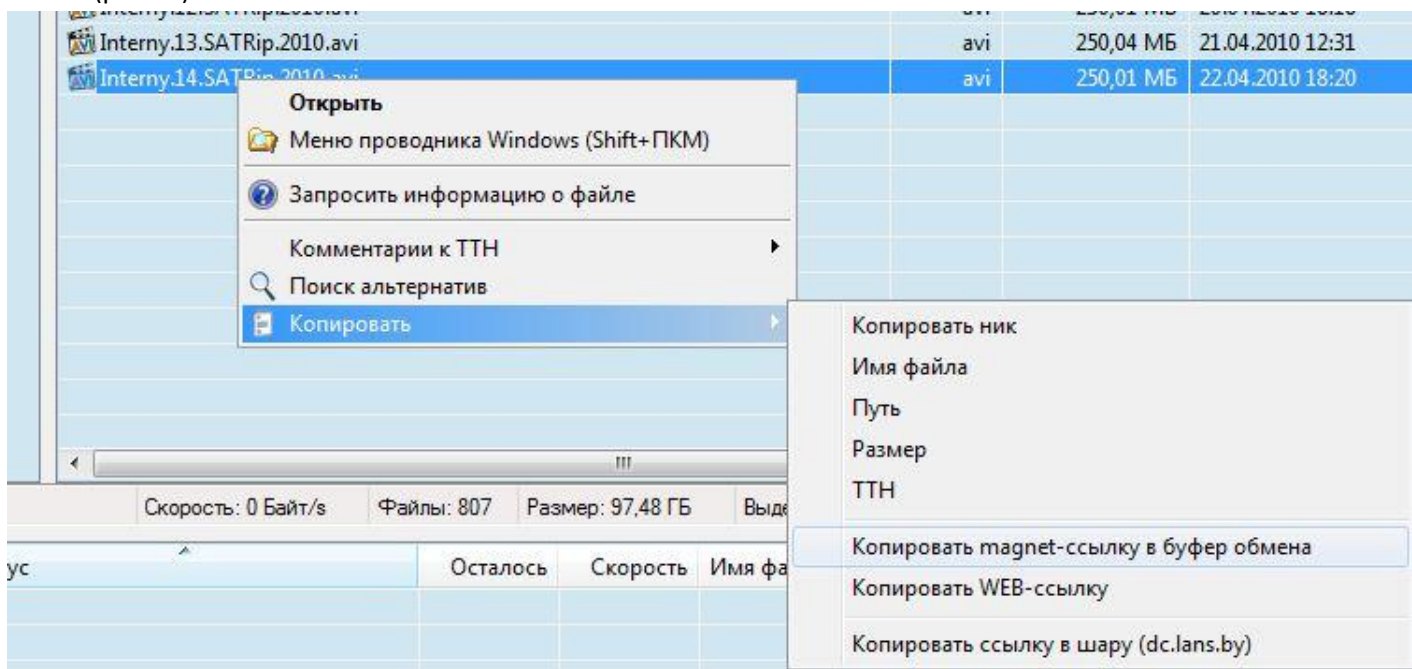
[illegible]
Interny.13.SATRip.2010.avi avi 250,04 МБ 21.04.2010 12:31
Interny.14.SATRip.2010.avi avi 250,01 МБ 22.04.2010 18:20

Открыть
Меню проводника Windows (Shift+ПКМ)
Запросить информацию о файле
Комментарии к TTH
Поиск альтернатив
Копировать

Копировать ник
Имя файла
Путь
Размер
TTH
Копировать magnet-ссылку в буфер обмена
Копировать WEB-ссылку
Копировать ссылку в шару (dc.lans.by)

Скорость: 0 Байт/s Файлы: 807 Размер: 97,48 ГБ Выде

ус Осталось Скорость Имя фа